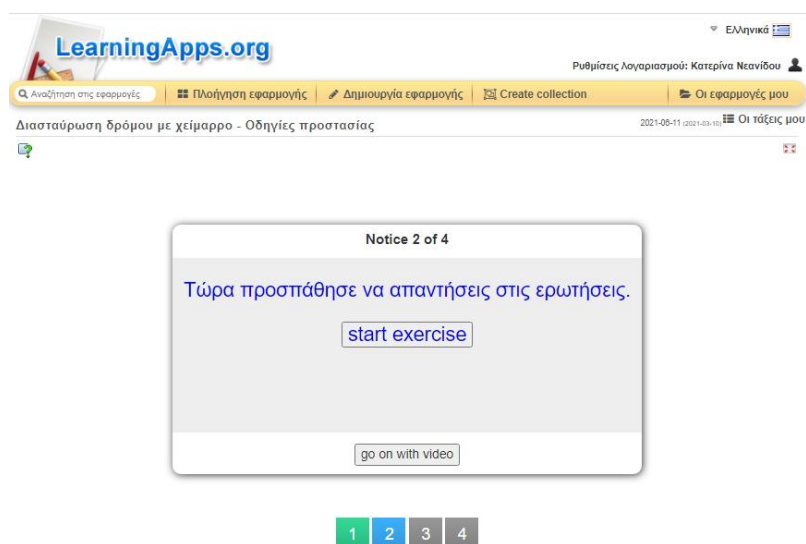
LearningApps.org

Ελληνικά

Ρυθμίσεις λογαριασμού: Κατερίνα Νεανίδου

Αναζήτηση στις εφαρμογές

Πλοήγηση εφαρμογής

Δημιουργία εφαρμογής

Create collection

Οι εφαρμογές μου

Διασταύρωση δρόμου με χείμαρρο - Οδηγίες προστασίας

2021-06-11 (2021-03-10) Οι τάξεις μου

Notice 2 of 4

Τώρα προσπάθησε να απαντήσεις στις ερωτήσεις.

start exercise

go on with video

1 2 3 4